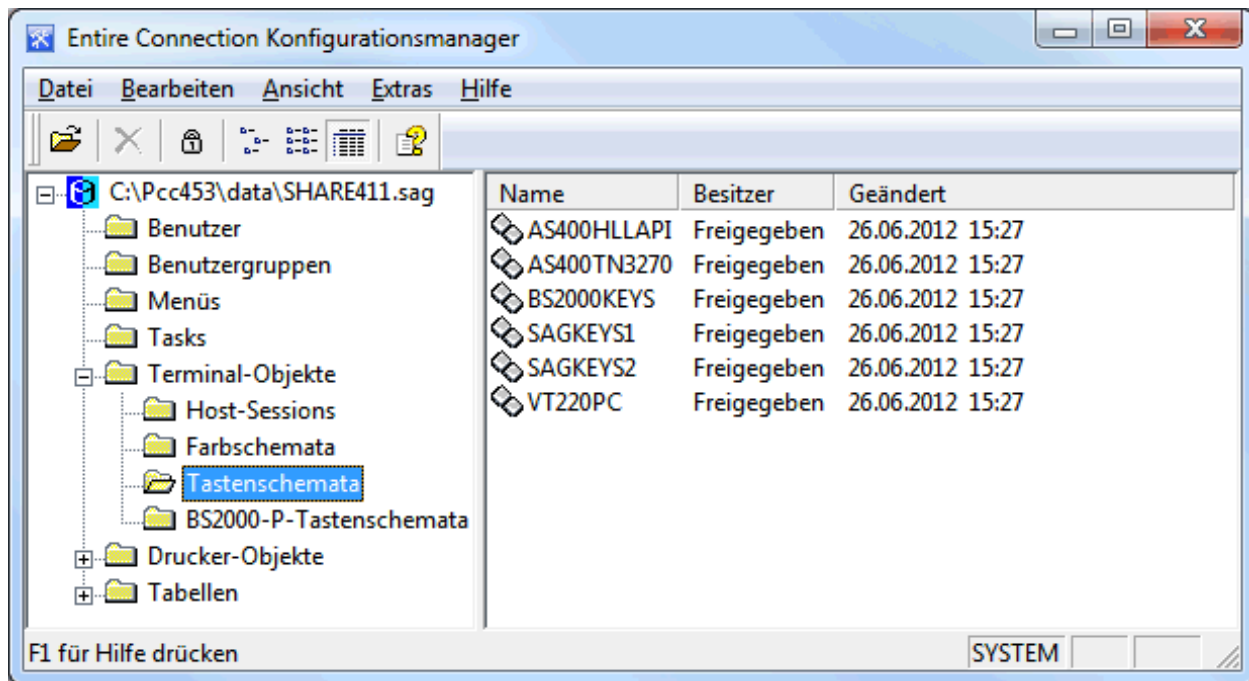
Entire Connection Konfigurationsmanager

Datei Bearbeiten Ansicht Extras Hilfe

C:\Pcc453\data\SHARE411.sag
Benutzer
Benutzergruppen
Menüs
Tasks
Terminal-Objekte
Host-Sessions
Farbschemata
Tastenschemata
BS2000-P-Tastenschemata
Drucker-Objekte
Tabellen

| Name | Besitzer | Geändert |
|---|---|---|
| AS400HLLAPI | Freigegeben | 26.06.2012 15:27 |
| AS400TN3270 | Freigegeben | 26.06.2012 15:27 |
| BS2000KEYS | Freigegeben | 26.06.2012 15:27 |
| SAGKEYS1 | Freigegeben | 26.06.2012 15:27 |
| SAGKEYS2 | Freigegeben | 26.06.2012 15:27 |
| VT220PC | Freigegeben | 26.06.2012 15:27 |

F1 für Hilfe drücken
SYSTEM